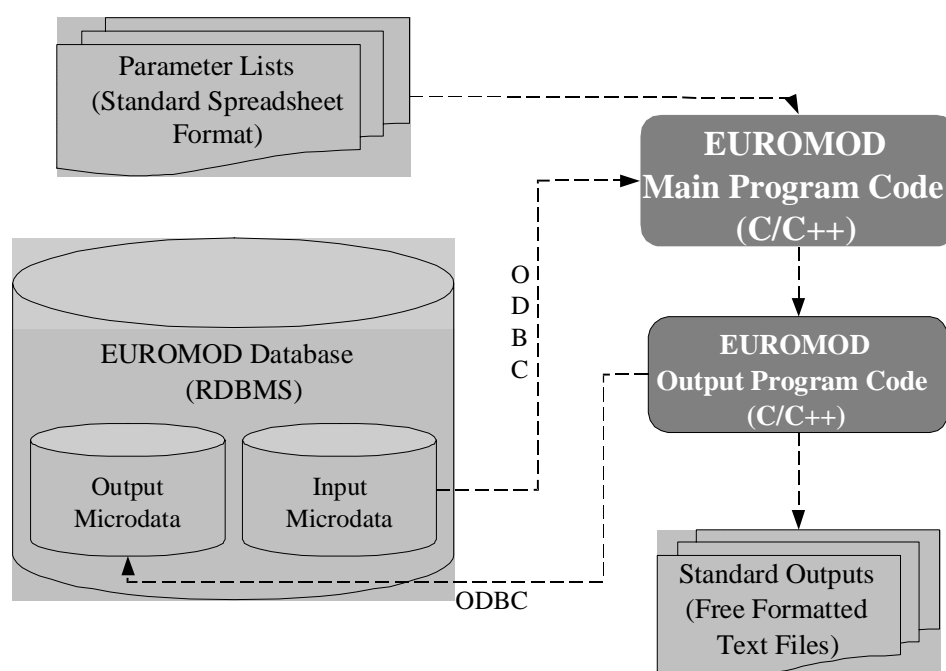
Parameter Lists
(Standard Spreadsheet
Format)

EUROMOD
Main Program Code
(C/C++)

O
D
B
C

EUROMOD Database
(RDBMS)

Output
Microdata

Input
Microdata

EUROMOD
Output Program Code
(C/C++)

Standard Outputs
(Free Formatted
Text Files)

ODBC